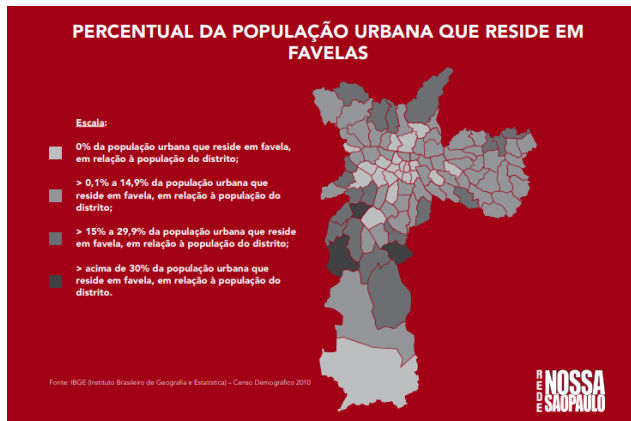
PERCENTUAL DA POPULAÇÃO URBANA QUE RESIDE EM FAVELAS

Escala:

0% da população urbana que reside em favela, em relação à população do distrito;

> 0,1% a 14,9% da população urbana que reside em favela, em relação à população do distrito;

> 15% a 29,9% da população urbana que reside em favela, em relação à população do distrito;

> acima de 30% da população urbana que reside em favela, em relação à população do distrito.

Fonte: IBGE (Instituto Brasileiro de Geografia e Estatística) – Censo Demográfico 2010

REDE NOSSA SÃO PAULO